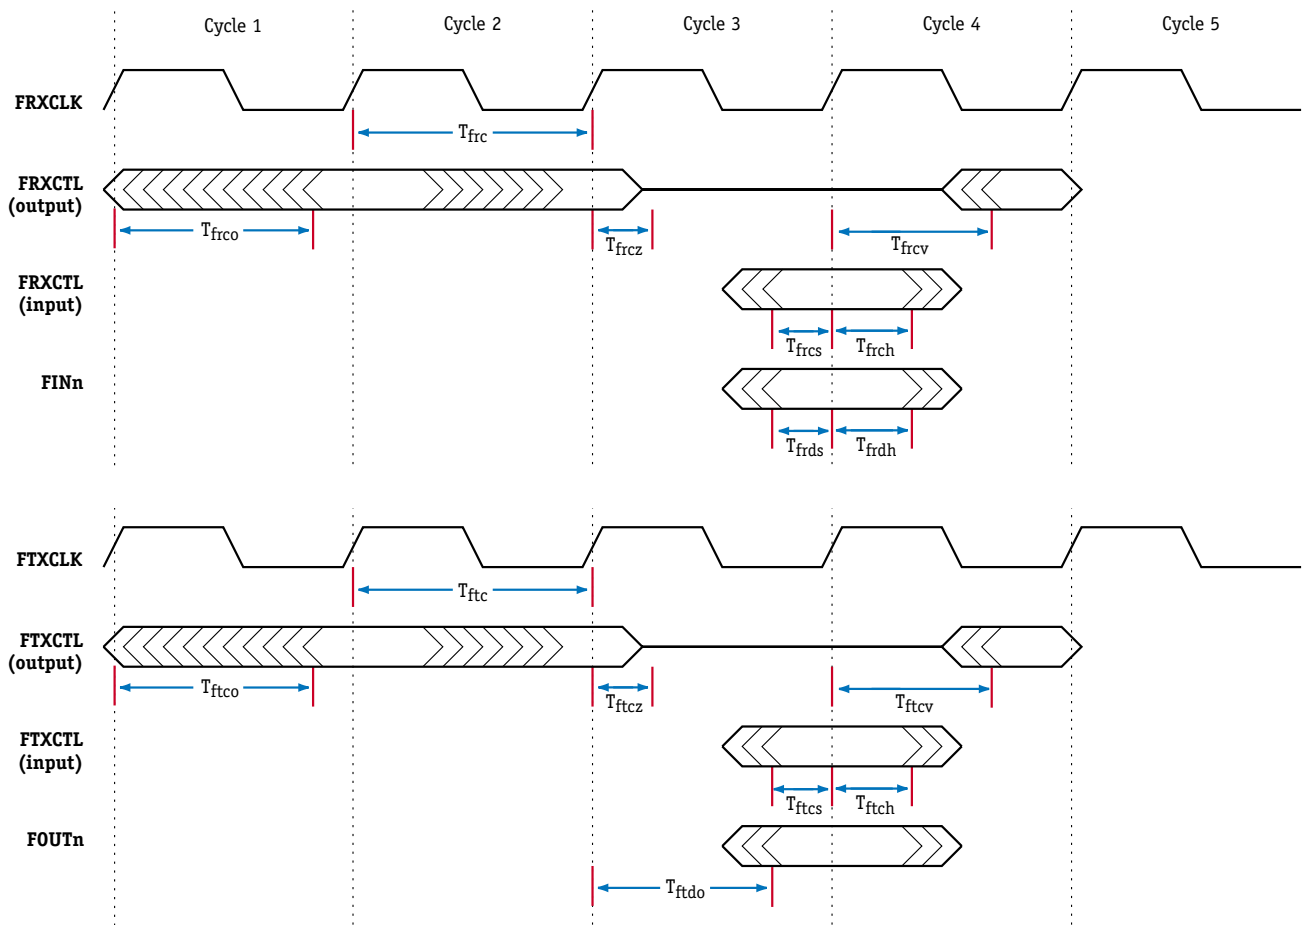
Cycle 1 Cycle 2 Cycle 3 Cycle 4 Cycle 5

FRXCLK

$T_{frc}$

FRXCTL (output)

$T_{frco}$ $T_{frcz}$ $T_{frcv}$

FRXCTL (input)

$T_{frcs}$ $T_{frch}$

FINn

$T_{frds}$ $T_{frdh}$

FTXCLK

$T_{ftc}$

FTXCTL (output)

$T_{ftco}$ $T_{ftcz}$ $T_{ftcv}$

FTXCTL (input)

$T_{ftcs}$ $T_{ftch}$

FOUTn

$T_{ftdo}$